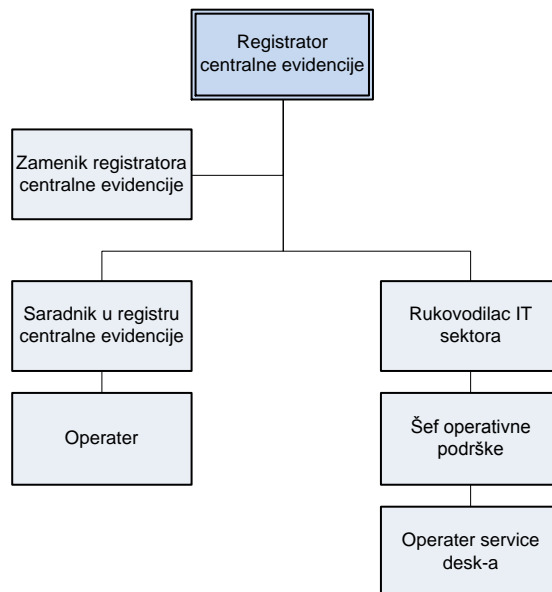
Registrator centralne evidencije

Zamenik registratora centralne evidencije

Saradnik u registru centralne evidencije

Rukovodilac IT sektora

Operater

Šef operativne podrške

Operater service desk-a